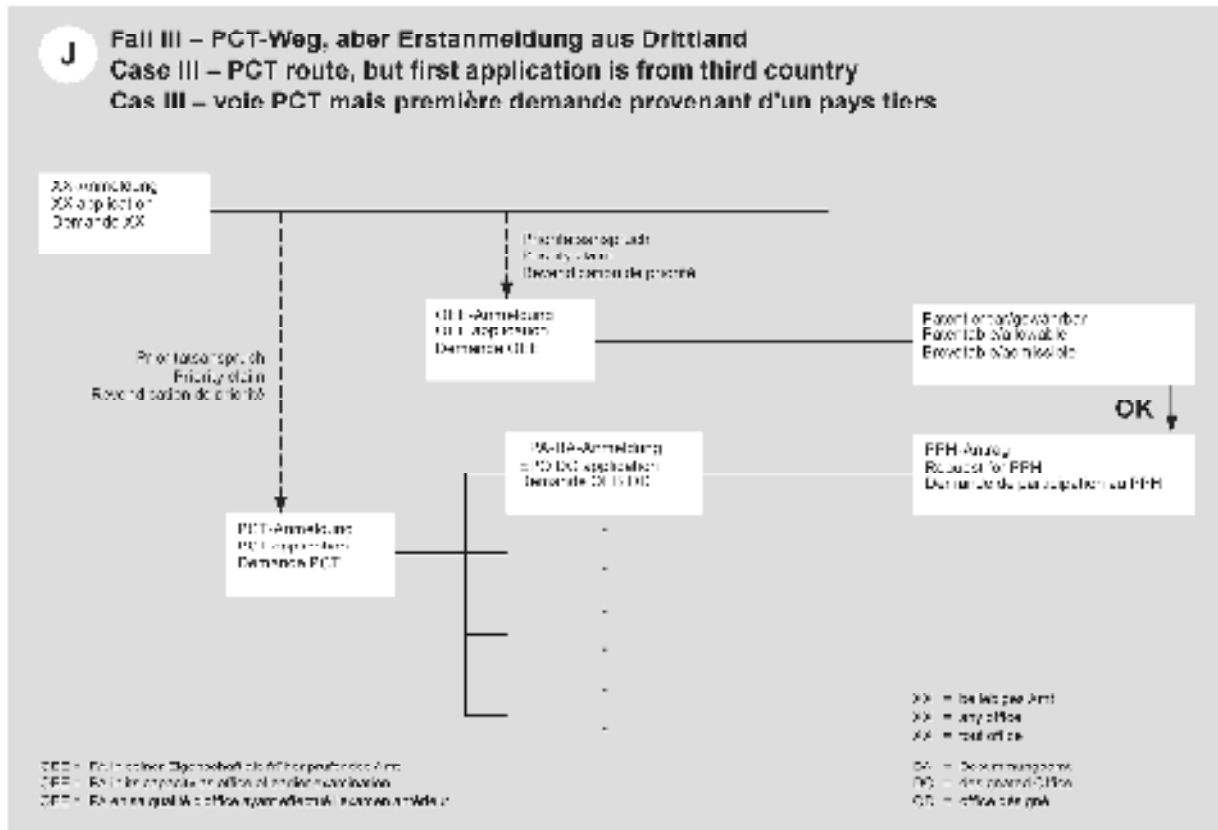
J

Fall III – PCT-Weg, aber Erstanmeldung aus Drittland
Case III – PCT route, but first application is from third country
Cas III – voie PCT mais première demande provenant d'un pays tiers

XX-Anmeldung
XX application
Demande XX

Prioritätsanspruch
Priority claim
Revendication de priorité

OEE-Anmeldung
OEE application
Demande OEE

Patentierbar/gewährbar
Patentable/allowable
Brevetable/admissible

Prioritätsanspruch
Priority claim
Revendication de priorité

OK

PA-BA-Anmeldung
OFF/OSE application
Demande OFF/OSE

PPH-Antrag
Request for PPH
Demande de participation au PPH

PCT-Anmeldung
PCT application
Demande PCT

XX = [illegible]
XX = any office
XX = tout office

OEE = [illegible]
OEE = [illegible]
OEE = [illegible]

BA = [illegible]
OSE = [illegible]
OFF = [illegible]